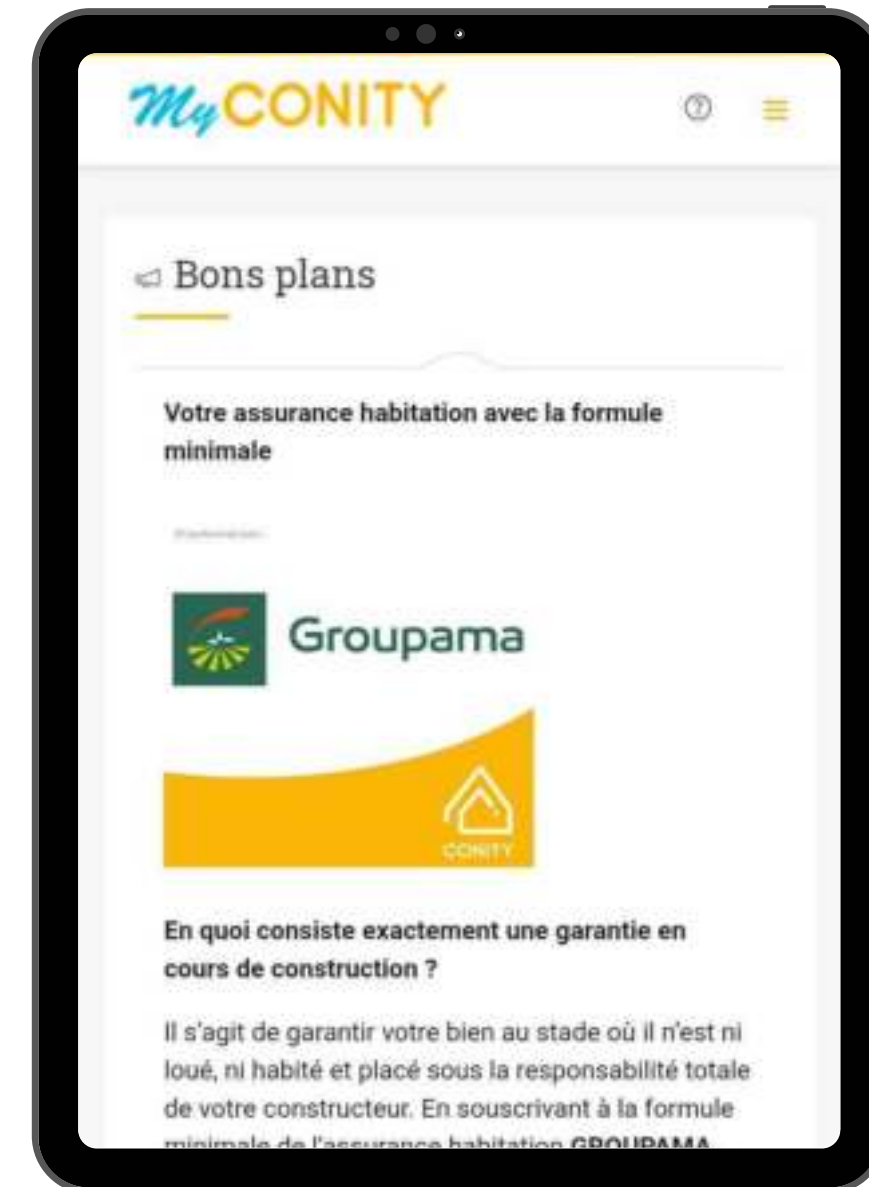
MyCONITY

Bons plans

Votre assurance habitation avec la formule minimale

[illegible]

Groupama

CONITY

En quoi consiste exactement une garantie en cours de construction ?

Il s'agit de garantir votre bien au stade où il n'est ni loué, ni habité et placé sous la responsabilité totale de votre constructeur. En souscrivant à la formule minimale de l'assurance habitation GROUPAMA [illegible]